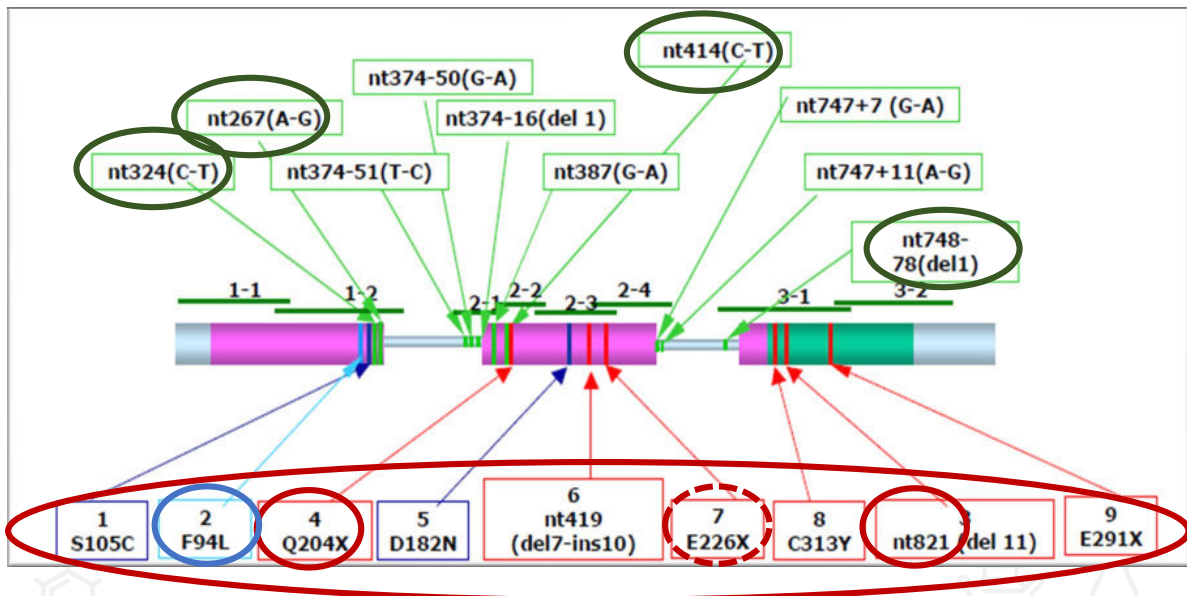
nt414(C-T)

nt374-50(G-A)

nt267(A-G)

nt374-16(del 1)

nt747+7 (G-A)

nt324(C-T)

nt374-51(T-C)

nt387(G-A)

nt747+11(A-G)

nt748-78(del1)

1-1

1-2

2-1

2-2

2-3

2-4

3-1

3-2

| 1 S105C | 2 F94L | 4 Q204X | 5 D182N | 6 nt419 (del7-ins10) | 7 E226X | 8 C313Y | 3 nt821 (del 11) | 9 E291X |